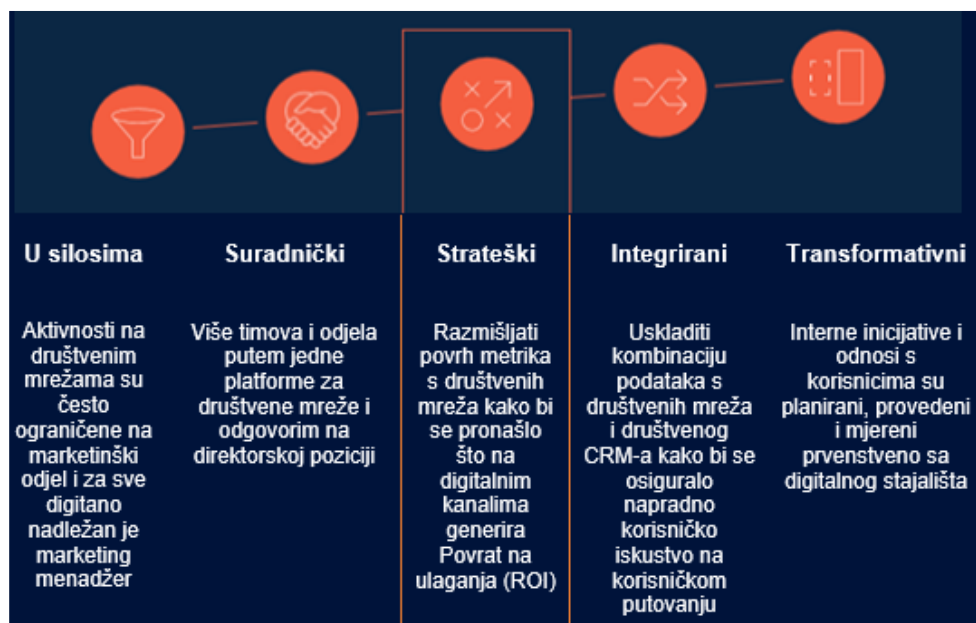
U silosima

Aktivnosti na društvenim mrežama su često ograničene na marketinški odjel i za sve digitano nadležan je marketing menadžer

Suradnički

Više timova i odjela putem jedne platforme za društvene mreže i odgovorim na direktorskoj poziciji

Strateški

Razmišljati povrh metrika s društvenih mreža kako bi se pronašlo što na digitalnim kanalima generira Povrat na ulaganja (ROI)

Integrirani

Uskladiti kombinaciju podataka s društvenih mreža i društvenog CRM-a kako bi se osiguralo napradno korisničko iskustvo na korisničkom putovanju

Transformativni

Interne inicijative i odnosi s korisnicima su planirani, provedeni i mjereni prvenstveno sa digitalnog stajališta